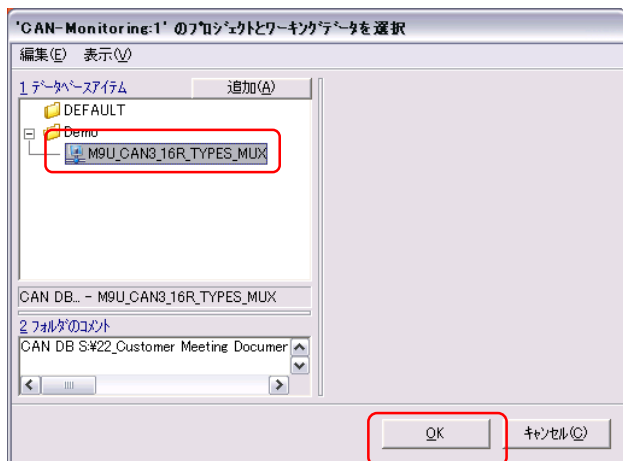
'CAN-Monitoring:1' のプロジェクトとワーキングデータを選択

編集(E) 表示(V)

1 データベースアイテム
追加(A)

DEFAULT
Demo
M9U_CAN3_16R_TYPES_MUX

CAN DB... - M9U_CAN3_16R_TYPES_MUX

2 フォルダのコメント

CAN DB S:¥22_Customer Meeting Documer

OK
キャンセル(C)